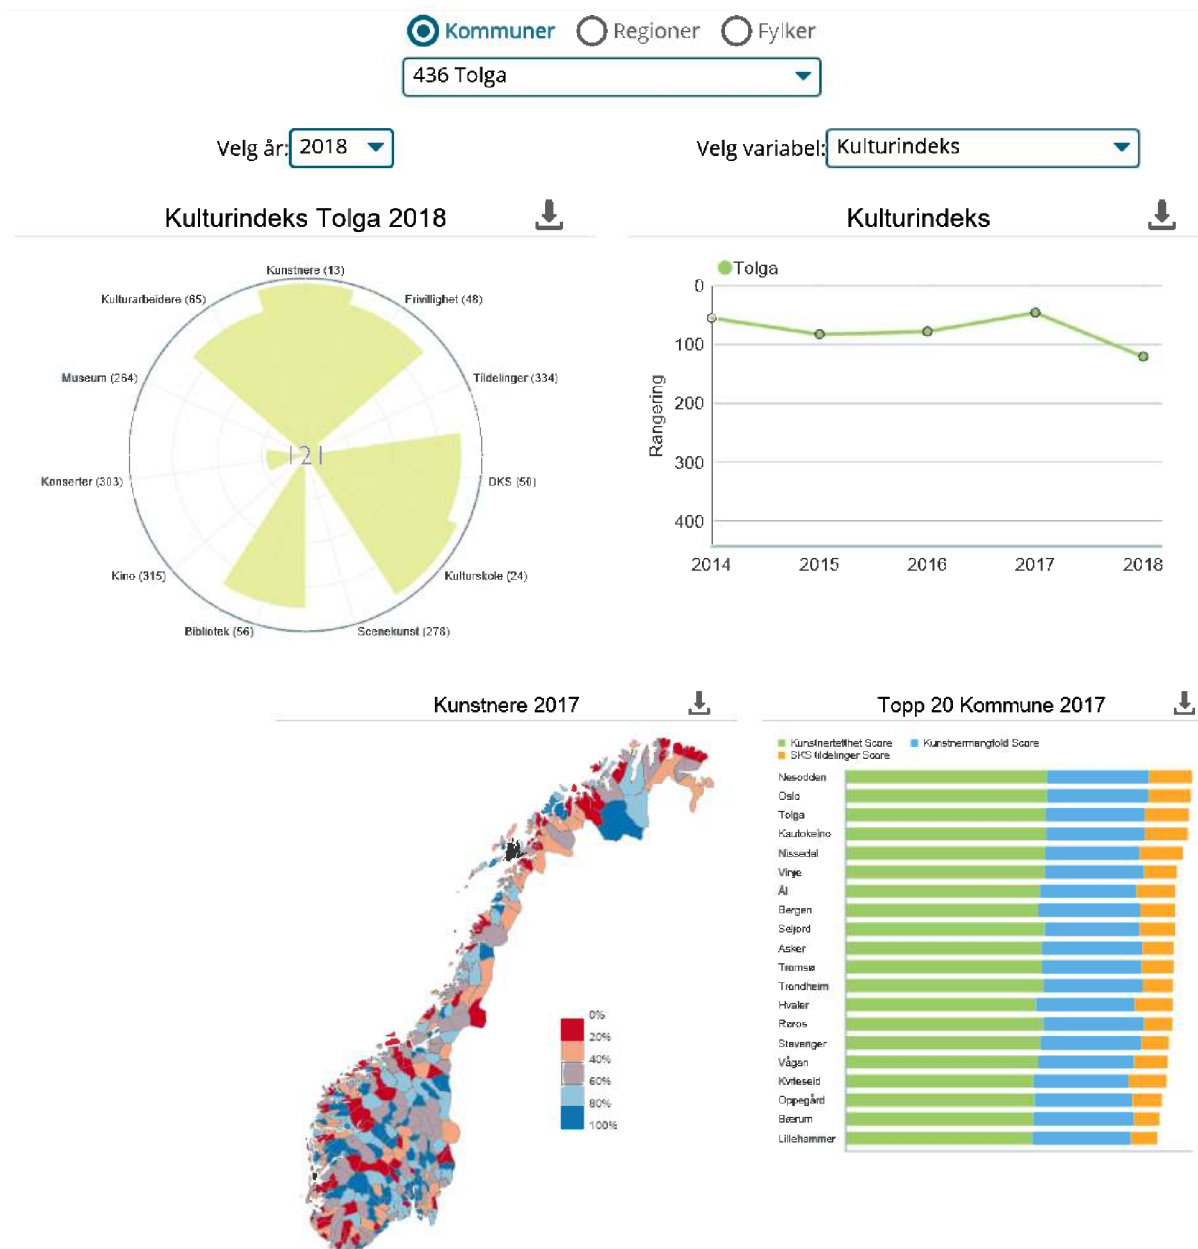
Kommuner Regioner Fylker

436 Tolga

Velg år: 2018

Velg variabel: Kulturindeks

Kulturindeks Tolga 2018

Kunstnere (13)
Frivillighet (48)
Tildelinger (334)
DKS (50)
Kulturskole (24)
Scenekunst (278)
Bibliotek (56)
Kino (315)
Konserter (303)
Museum (264)
Kulturarbeidere (65)
121

Kulturindeks

Tolga

Rangering
0
100
200
300
400
2014
2015
2016
2017
2018

Kunstnere 2017

0%
20%
40%
60%
80%
100%

Topp 20 Kommune 2017

Kunstnertetthet Score
Kunstnermangfold Score
SKS tildelinger Score

Nesodden
Oslo
Tolga
Kautokeino
Nissedal
Vinje
Ål
Bergen
Seljord
Asker
Tromsø
Trondheim
Hvaler
Røros
Stavanger
Vågan
Kviteseid
Oppegård
Bærum
Lillehammer